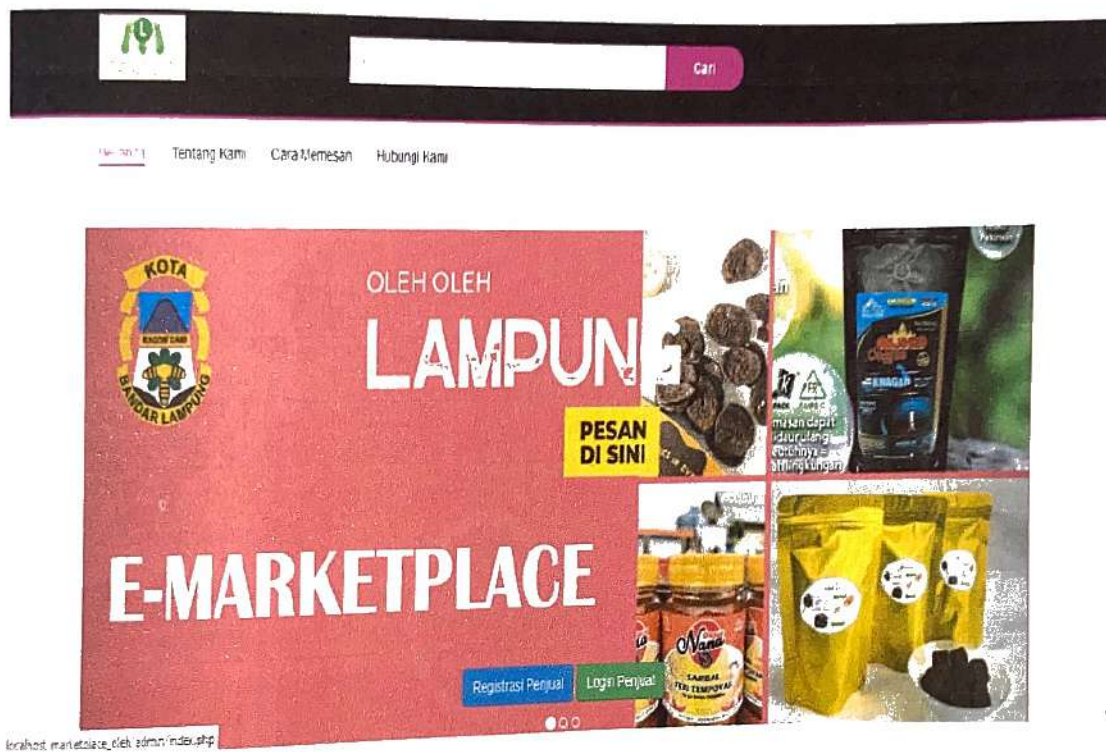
Cari

Beranda Tentang Kami Cara Memesan Hubungi Kami

KOTA
BANDAR LAMPUNG

OLEH OLEH
LAMPUN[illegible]
PESAN DI SINI

E-MARKETPLACE

Nana
SAMBAL TERI TEMPOYAK

Registrasi Penjual Login Penjual

localhost/marketplace_oleh/admin/index.php